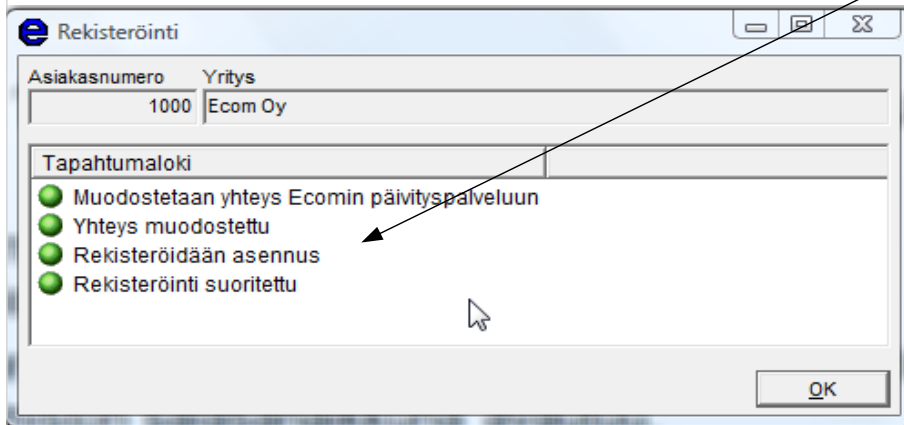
Rekisteröinti

Asiakasnumero
1000

Yritys
Ecom Oy

| Tapahtumaloki | |
|---|---|
| Muodostetaan yhteys Ecomin päivityspalveluun | |
| Yhteys muodostettu | |
| Rekisteröidään asennus | |
| Rekisteröinti suoritettu | |

OK